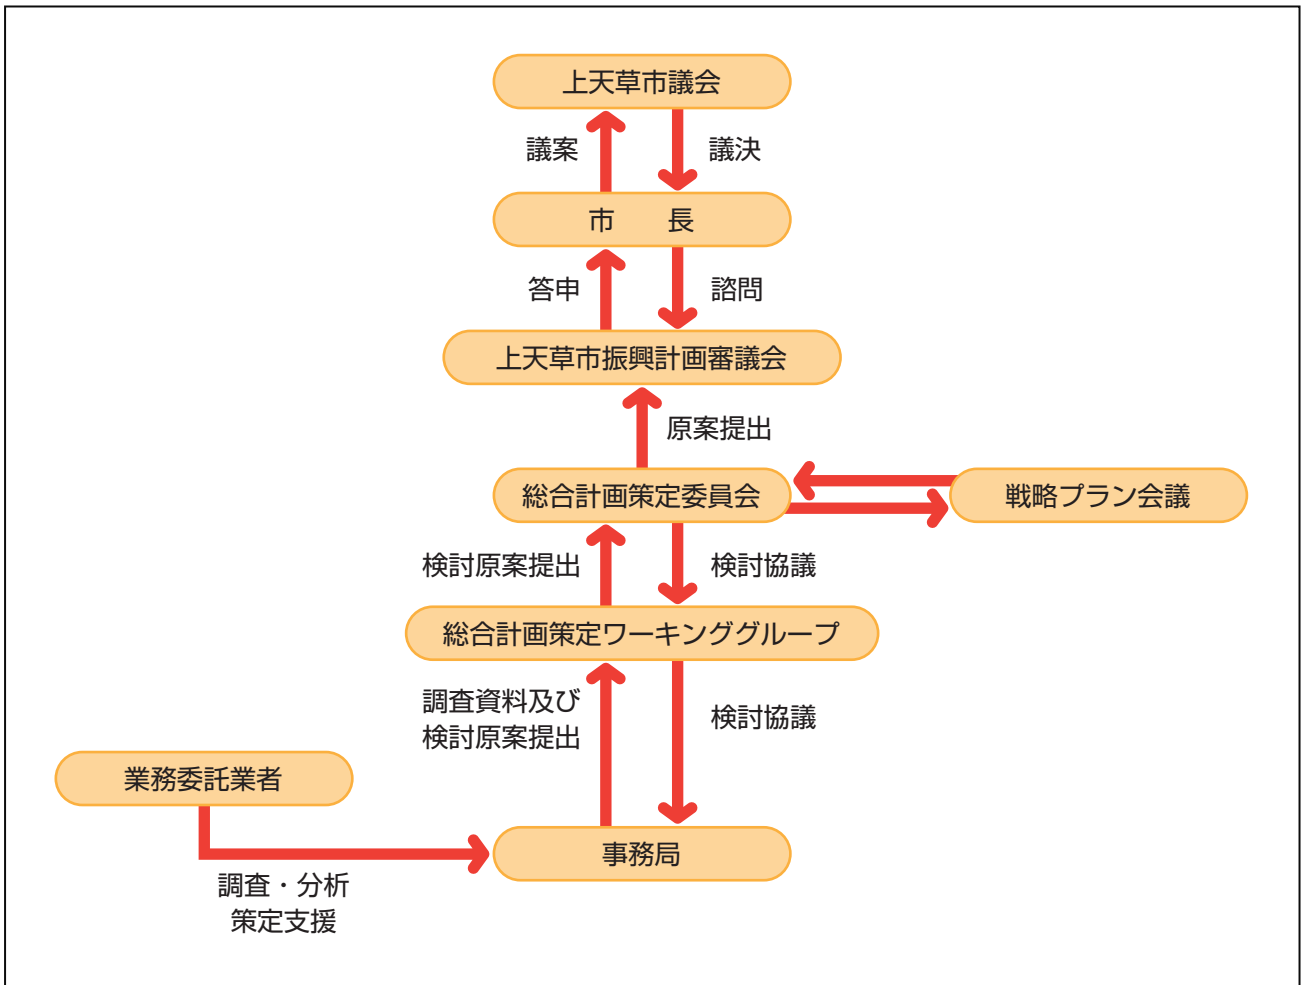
上天草市議会

議案

議決

市　　長

答申

諮問

上天草市振興計画審議会

原案提出

総合計画策定委員会

戦略プラン会議

検討原案提出

検討協議

総合計画策定ワーキンググループ

調査資料及び
検討原案提出

検討協議

業務委託業者

事務局

調査・分析
策定支援